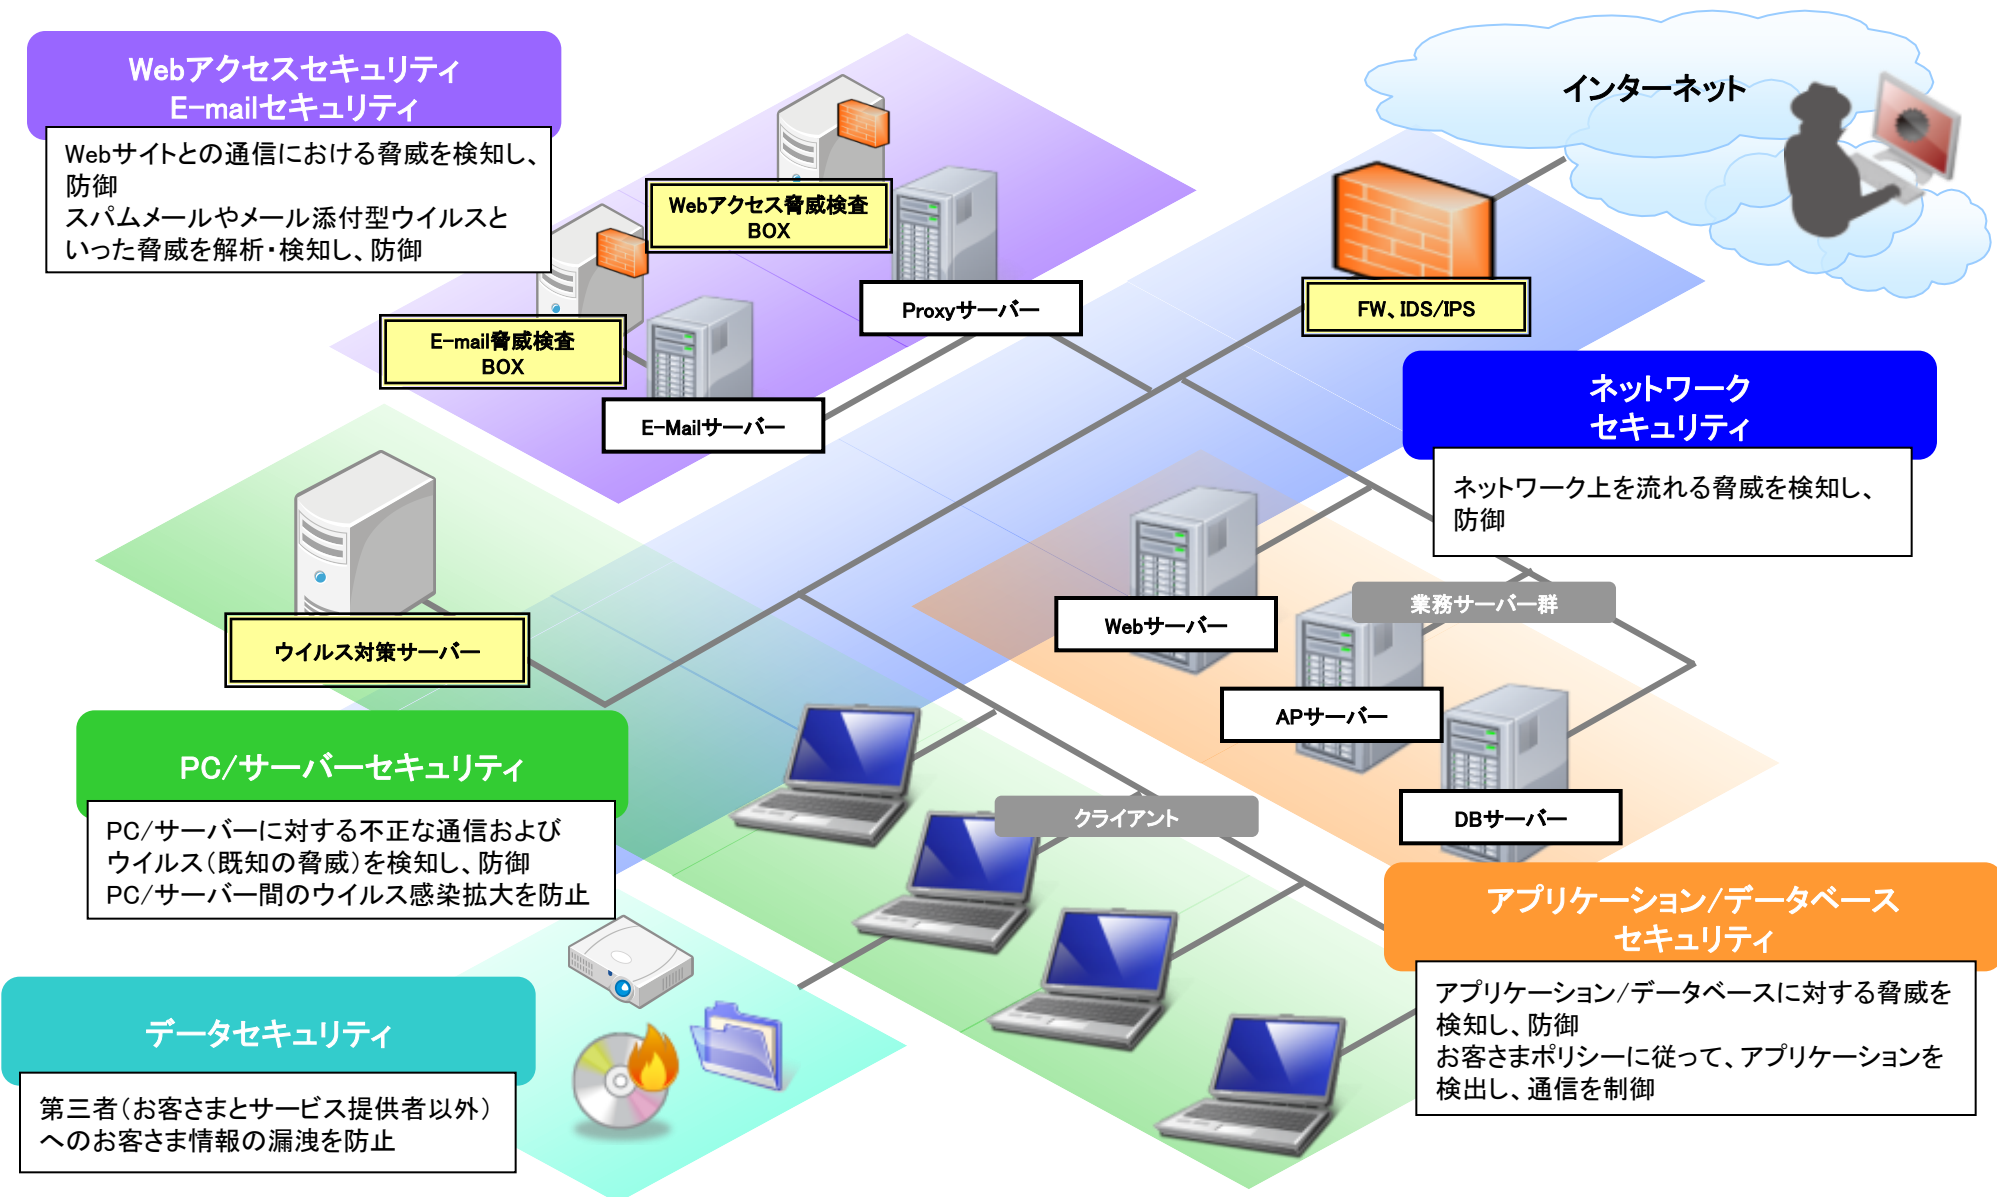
Webアクセスセキュリティ
E-mailセキュリティ

Webサイトとの通信における脅威を検知し、防御
スパムメールやメール添付型ウイルスといった脅威を解析・検知し、防御

Webアクセス脅威検査BOX

E-mail脅威検査BOX

Proxyサーバー

E-Mailサーバー

インターネット

FW、IDS/IPS

ネットワークセキュリティ

ネットワーク上を流れる脅威を検知し、防御

ウイルス対策サーバー

Webサーバー

業務サーバー群

APサーバー

DBサーバー

PC/サーバーセキュリティ

PC/サーバーに対する不正な通信およびウイルス（既知の脅威）を検知し、防御
PC/サーバー間のウイルス感染拡大を防止

クライアント

アプリケーション/データベースセキュリティ

アプリケーション/データベースに対する脅威を検知し、防御
お客さまポリシーに従って、アプリケーションを検出し、通信を制御

データセキュリティ

第三者（お客さまとサービス提供者以外）へのお客さま情報の漏洩を防止